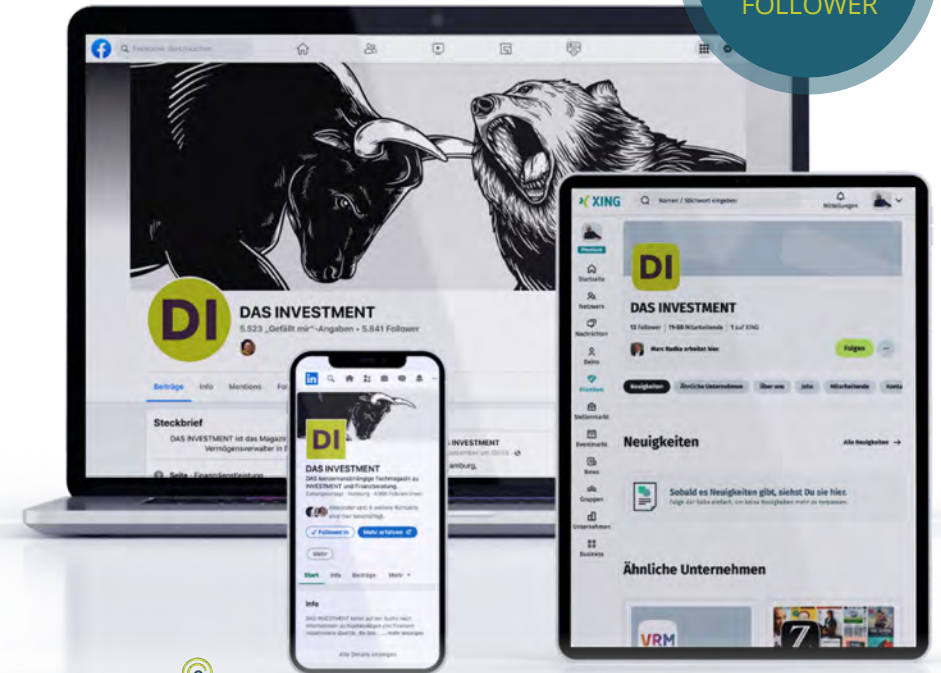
FOLLOWER

Facebook durchsuchen

DI

DAS INVESTMENT

5.523 „Gefällt mir"-Angaben • 5.841 Follower

Beiträge Info Mentions Fo

Steckbrief

DAS INVESTMENT ist das Magazin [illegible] Vermögensverwalter in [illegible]

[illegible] ESTMENT

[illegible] amburg,

Seite · Finanzdienstleistung

XING

Namen / Stichwort eingeben

Mitteilungen

Startseite

Netzwerk

Nachrichten

Beiträge

Premium

Stellenmarkt

Eventmarkt

News

Gruppen

Unternehmen

Business

DI

DAS INVESTMENT

13 Follower | 11-50 Mitarbeitende | 1 auf XING

Marc Radke arbeitet hier

Folgen

Neuigkeiten Ähnliche Unternehmen Über uns Jobs Mitarbeitende Konta

Neuigkeiten

Alle Neuigkeiten →

Sobald es Neuigkeiten gibt, siehst Du sie hier.

Folge der Seite einfach, um keine Neuigkeiten mehr zu verpassen.

Ähnliche Unternehmen

VRM

in

DI

DAS INVESTMENT

DAS konzernunabhängige Fachmagazin zu INVESTMENT und Finanzberatung.

Alexander und 6 weitere Kontakte sind hier beschäftigt

✓ Following Mehr erfahren

Mehr

Start Info Beiträge Mehr

Info

Alle Details anzeigen